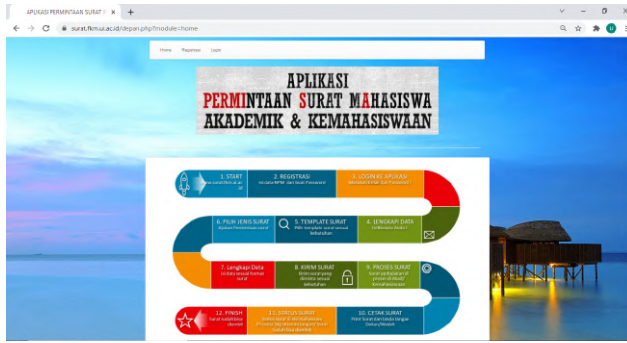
APLIKASI PERMINTAAN SURAT M ×
+
surat.fkm.ui.ac.id/depan.php?module=home

Home Registrasi Login

APLIKASI
PERMINTAAN SURAT MAHASISWA
AKADEMIK & KEMAHASISWAAN

1. START
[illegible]

2. REGISTRASI
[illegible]

3. LOGIN KE APLIKASI
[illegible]

6. PILIH JENIS SURAT
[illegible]

5. TEMPLATE SURAT
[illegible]

4. LENGKAPI DATA
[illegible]

7. Lengkapi Data
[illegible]

8. KIRIM SURAT
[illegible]

9. PROSES SURAT
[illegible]

12. FINISH
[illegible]

11. STATUS SURAT
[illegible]

10. CETAK SURAT
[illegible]